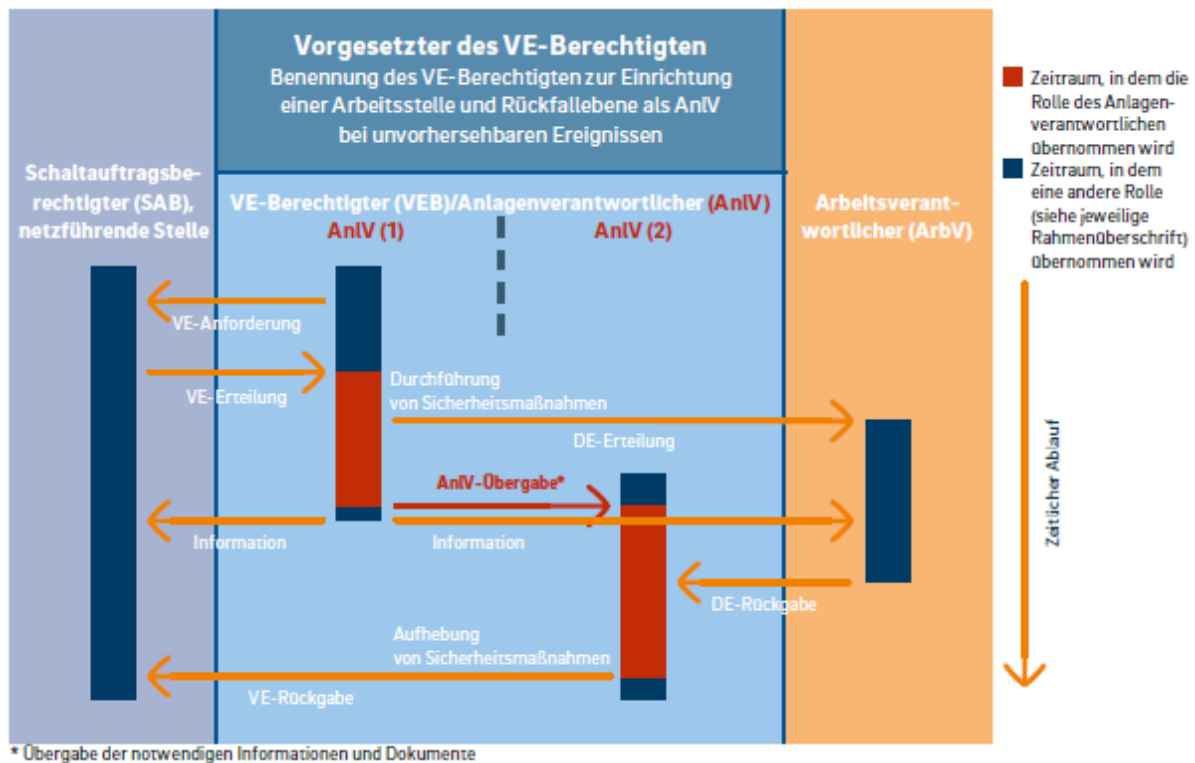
Vorgesetzter des VE-Berechtigten
Benennung des VE-Berechtigten zur Einrichtung einer Arbeitsstelle und Rückfallebene als AnlV bei unvorhersehbaren Ereignissen

Schaltauftragsberechtigter (SAB), netzführende Stelle

VE-Berechtigter (VEB)/Anlagenverantwortlicher (AnlV)

AnlV (1)

AnlV (2)

Arbeitsverantwortlicher (ArbV)

Zeitraum, in dem die Rolle des Anlagenverantwortlichen übernommen wird

Zeitraum, in dem eine andere Rolle (siehe jeweilige Rahmenüberschrift) übernommen wird

VE-Anforderung

VE-Erteilung

Durchführung von Sicherheitsmaßnahmen

DE-Erteilung

AnlV-Übergabe*

Information

Information

DE-Rückgabe

Aufhebung von Sicherheitsmaßnahmen

VE-Rückgabe

Zeitlicher Ablauf

* Übergabe der notwendigen Informationen und Dokumente